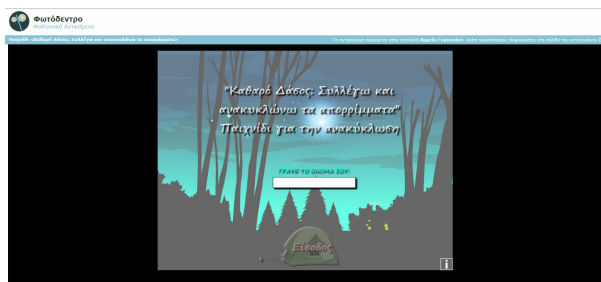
Φωτόδεντρο
Μαθησιακά Αντικείμενα

Παιχνίδι «Καθαρό Δάσος: Συλλέγω και ανακυκλώνω τα απορρίμματα»

Το αντικείμενο σχεδίασε στην συλλογή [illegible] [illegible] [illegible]

"Καθαρό Δάσος: Συλλέγω και ανακυκλώνω τα απορρίμματα"
Παιχνίδι για την ανακύκλωση

ΓΡΑΨΕ ΤΟ ΟΝΟΜΑ ΣΟΥ:

Είσοδος

i